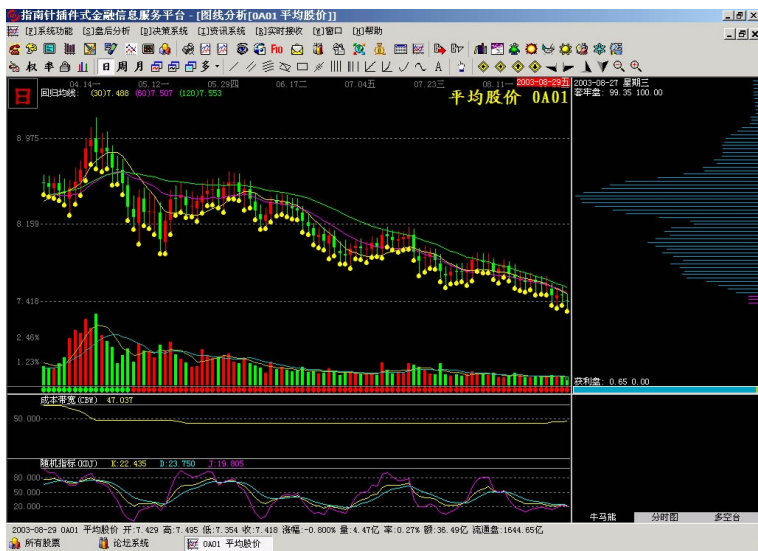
指南针插件式金融信息服务平台 - [图线分析[0A01 平均股价]]

[F]系统功能 [S]盘后分析 [D]决策系统 [I]资讯系统 [R]实时接收 [W]窗口 [H]帮助

权 单 日 周 月 多

04.14一 05.12一 05.29四 06.17二 07.04五 07.23三 08.11一 2003-08-29五

回归均线: (30)7.488 (60)7.507 (120)7.553

平均股价 0A01

8.975

8.159

7.418

2.46%

1.23%

成本带宽(CBW) 47.037

50.000

随机指标(KDJ) K:22.435 D:23.750 J:19.805

80.000

50.000

20.000

2003-08-27 星期三
套牢盘: 99.35 100.00

获利盘: 0.65 0.00

牛马能 分时图 多空台

2003-08-29 0A01 平均股价 开:7.429 高:7.495 低:7.354 收:7.418 涨幅:-0.800% 量:4.47亿 率:0.27% 额:36.49亿 流通盘:1644.65亿

所有股票 论坛系统 0A01 平均股价